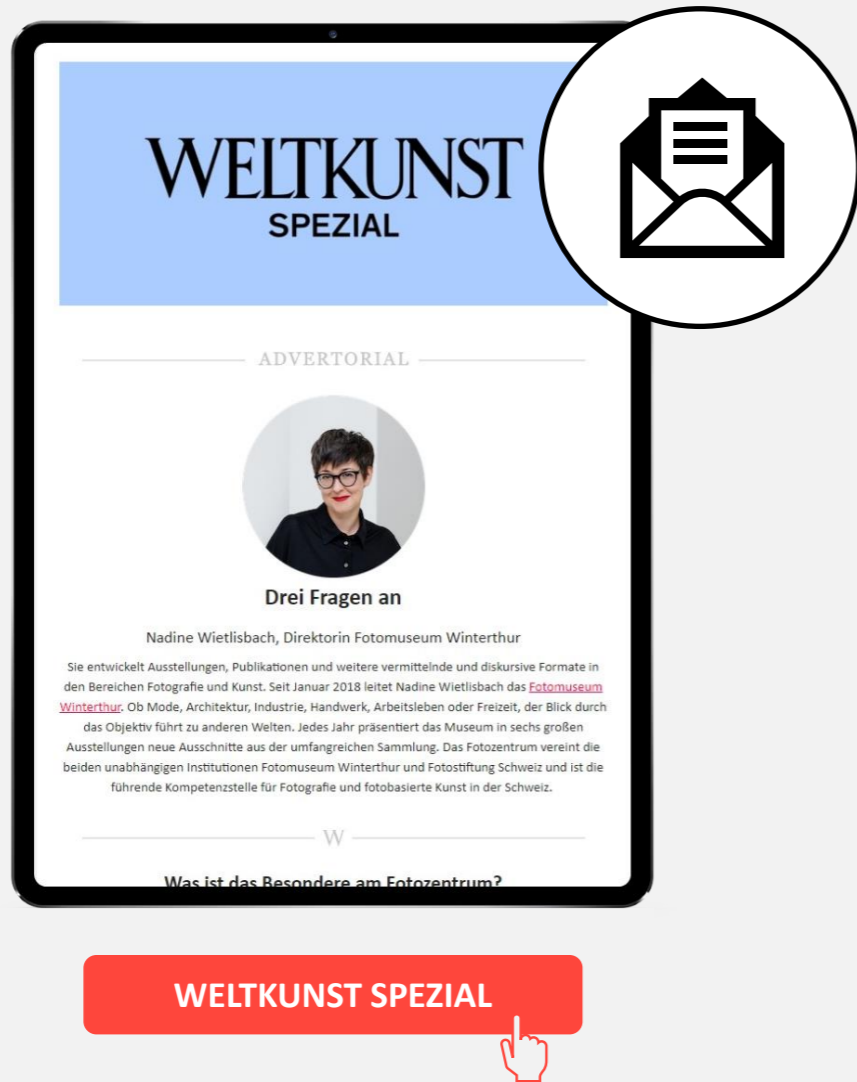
WELTKUNST
SPEZIAL

ADVERTORIAL

Drei Fragen an

Nadine Wietlisbach, Direktorin Fotomuseum Winterthur

Sie entwickelt Ausstellungen, Publikationen und weitere vermittelnde und diskursive Formate in den Bereichen Fotografie und Kunst. Seit Januar 2018 leitet Nadine Wietlisbach das Fotomuseum Winterthur. Ob Mode, Architektur, Industrie, Handwerk, Arbeitsleben oder Freizeit, der Blick durch das Objektiv führt zu anderen Welten. Jedes Jahr präsentiert das Museum in sechs großen Ausstellungen neue Ausschnitte aus der umfangreichen Sammlung. Das Fotozentrum vereint die beiden unabhängigen Institutionen Fotomuseum Winterthur und Fotostiftung Schweiz und ist die führende Kompetenzstelle für Fotografie und fotobasierte Kunst in der Schweiz.

W

Was ist das Besondere am Fotozentrum?

WELTKUNST SPEZIAL